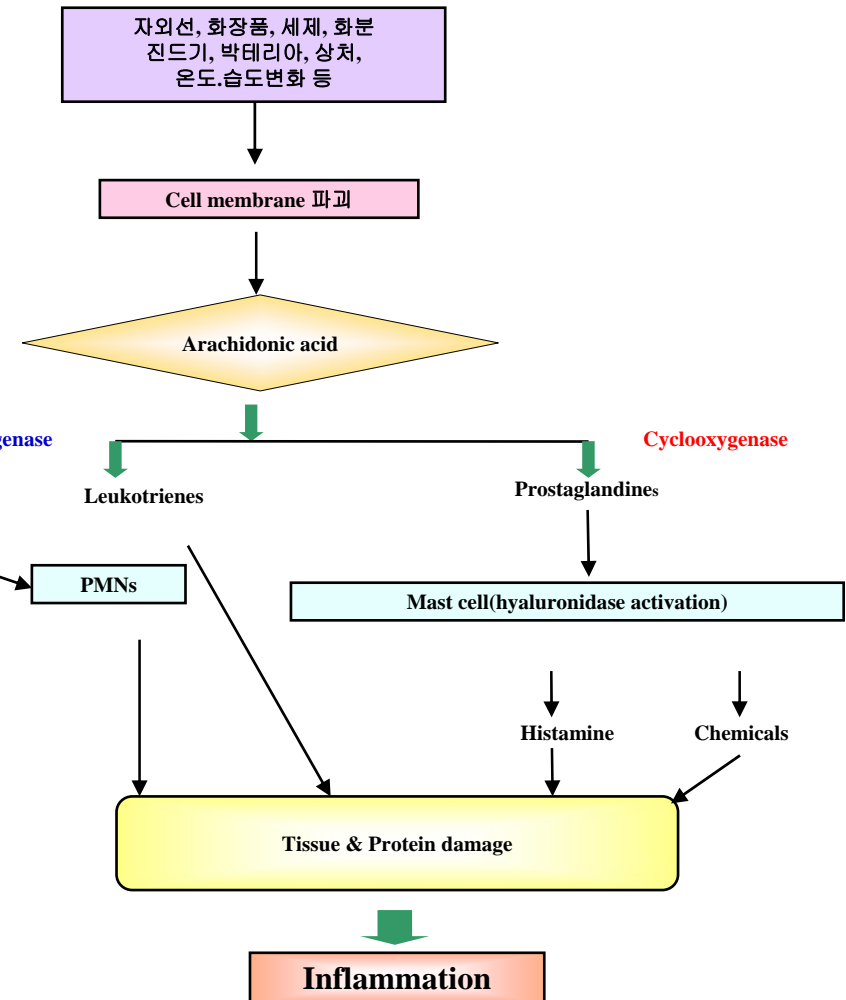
자외선, 화장품, 세제, 화분
진드기, 박테리아, 상처,
온도.습도변화 등

Cell membrane 파괴

Arachidonic acid

genase

Cyclooxygenase

Leukotrienes

Prostaglandines

PMNs

Mast cell(hyaluronidase activation)

Histamine

Chemicals

Tissue & Protein damage

Inflammation